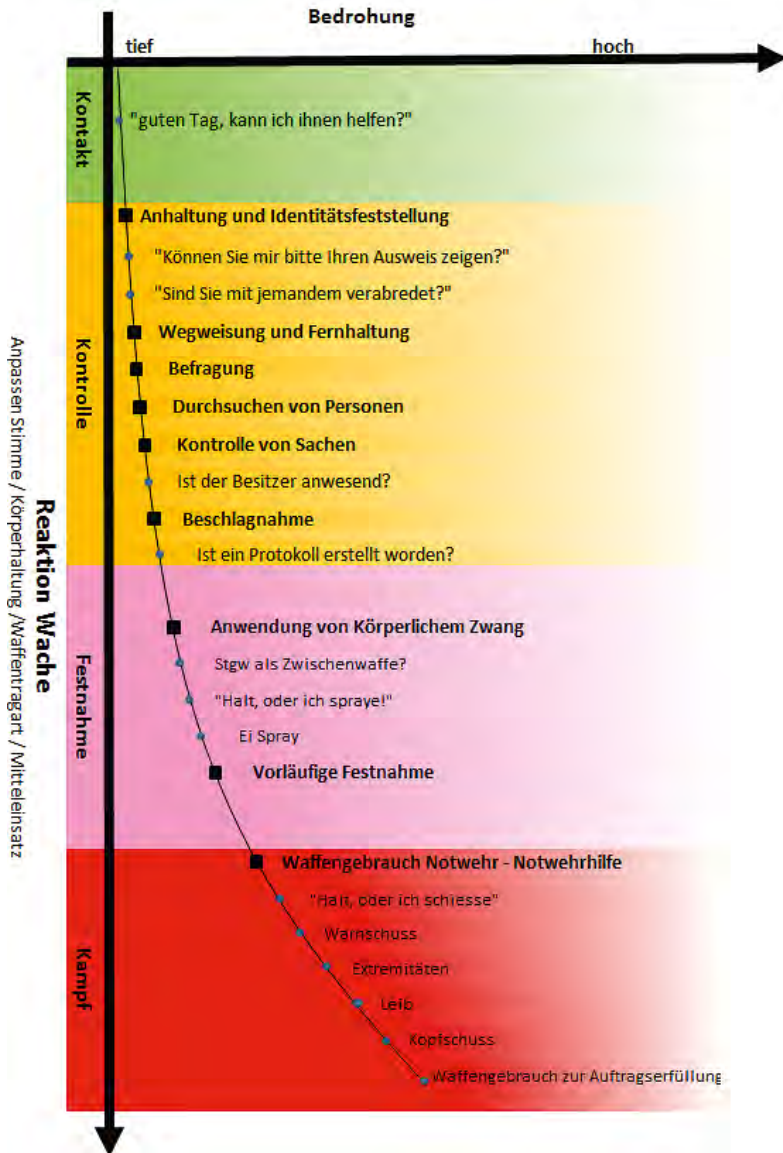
Bedrohung

tief

hoch

Reaktion Wache

Anpassen Stimme / Körperhaltung /Waffentragart / Mitteleinsatz

Kontakt

"guten Tag, kann ich ihnen helfen?"

Kontrolle

Anhaltung und Identitätsfeststellung

"Können Sie mir bitte Ihren Ausweis zeigen?"

"Sind Sie mit jemandem verabredet?"

Wegweisung und Fernhaltung

Befragung

Durchsuchen von Personen

Kontrolle von Sachen

Ist der Besitzer anwesend?

Beschlagnahme

Ist ein Protokoll erstellt worden?

Festnahme

Anwendung von Körperlichem Zwang

Stgw als Zwischenwaffe?

"Halt, oder ich spraye!"

Ei Spray

Vorläufige Festnahme

Kampf

Waffengebrauch Notwehr - Notwehrhilfe

"Halt, oder ich schiesse"

Warnschuss

Extremitäten

Leib

Kopfschuss

Waffengebrauch zur Auftragserfüllung